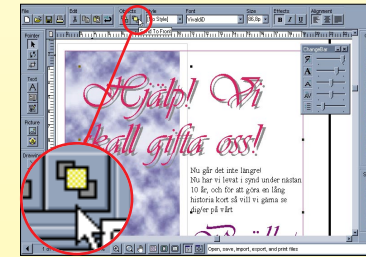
File
Edit
Objects
Style
Font
Size
Effects
Alignment
[No Style]
Vivaldi
38.8p
B
I
U
Pointer
Text
A
Picture
Drawing
To Front
To Back
ChangeSize
Hjälp! Vi
skall gifta oss!
Nu går det inte längre!
Nu har vi levat i synd under nästan 10 år, och för att göra en lång historia kort så vill vi gärna se dig/er på vårt
Bröllop
Open, save, import, export, and print files